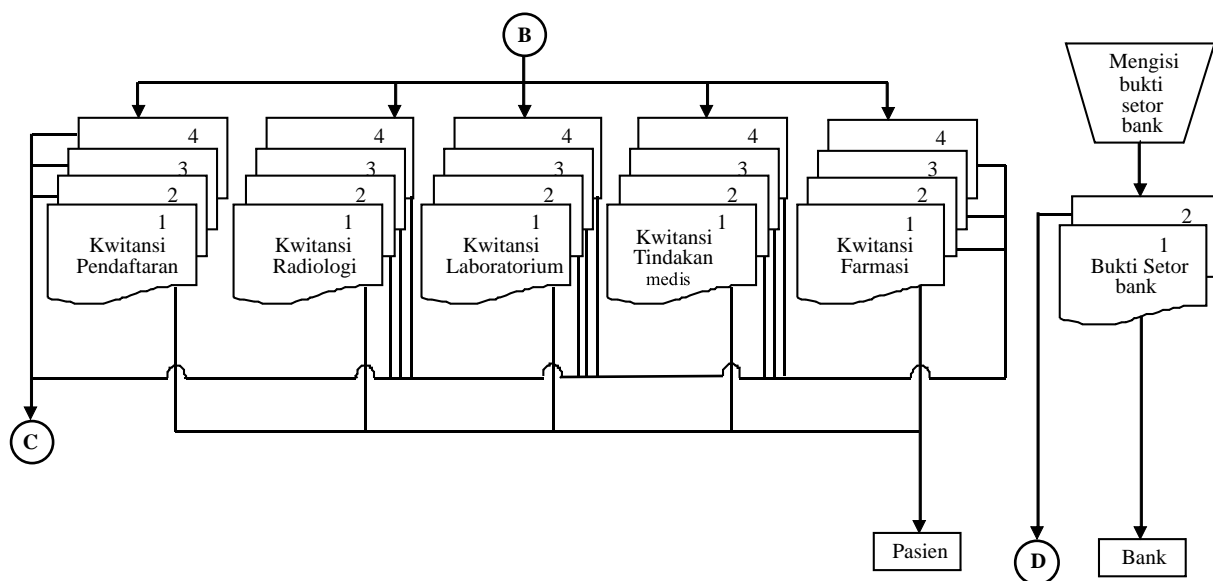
B

4
3
2
1
Kwitansi Pendaftaran

4
3
2
1
Kwitansi Radiologi

4
3
2
1
Kwitansi Laboratorium

4
3
2
1
Kwitansi Tindakan medis

4
3
2
1
Kwitansi Farmasi

C

Pasien

Mengisi bukti setor bank

2
1
Bukti Setor bank

D

Bank